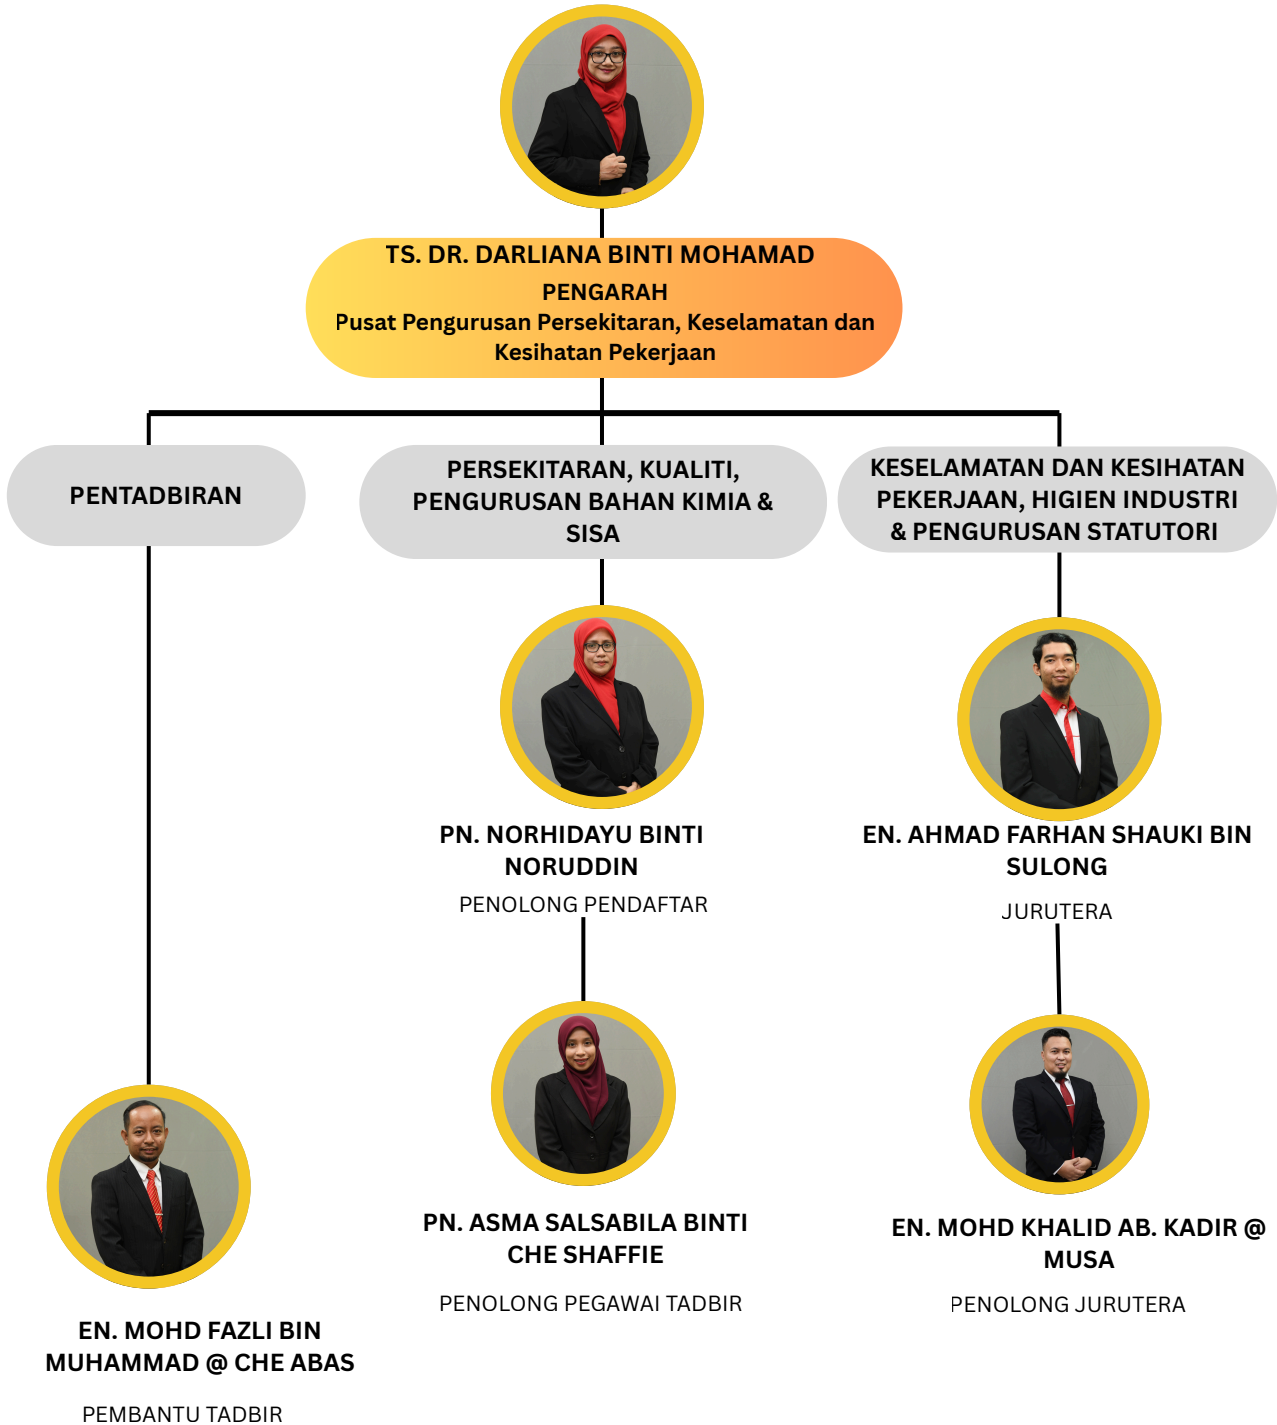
TS. DR. DARLIANA BINTI MOHAMAD
PENGARAH
Pusat Pengurusan Persekitaran, Keselamatan dan Kesihatan Pekerjaan

PENTADBIRAN

PERSEKITARAN, KUALITI, PENGURUSAN BAHAN KIMIA & SISA

KESELAMATAN DAN KESIHATAN PEKERJAAN, HIGIEN INDUSTRI & PENGURUSAN STATUTORI

PN. NORHIDAYU BINTI NORUDDIN
PENOLONG PENDAFTAR

EN. AHMAD FARHAN SHAUKI BIN SULONG
JURUTERA

PN. ASMA SALSABILA BINTI CHE SHAFFIE
PENOLONG PEGAWAI TADBIR

EN. MOHD KHALID AB. KADIR @ MUSA
PENOLONG JURUTERA

EN. MOHD FAZLI BIN MUHAMMAD @ CHE ABAS
PEMBANTU TADBIR